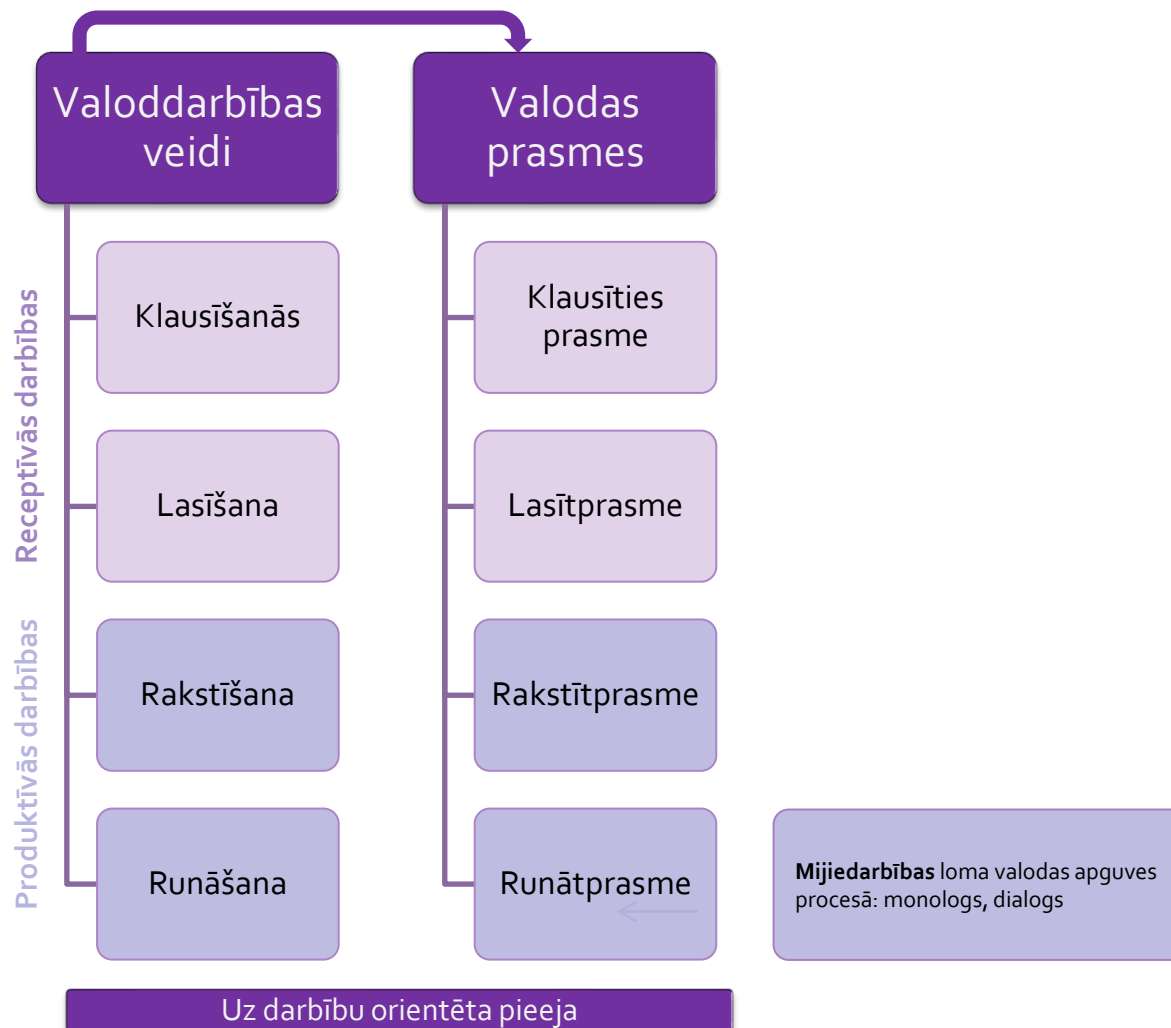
Valoddarbības veidi

Valodas prasmes

Receptīvās darbības

Produktīvās darbības

Klausīšanās

Lasīšana

Rakstīšana

Runāšana

Klausīties prasme

Lasītprasme

Rakstītprasme

Runātprasme

**Mijiedarbības** loma valodas apguves procesā: monologs, dialogs

Uz darbību orientēta pieeja